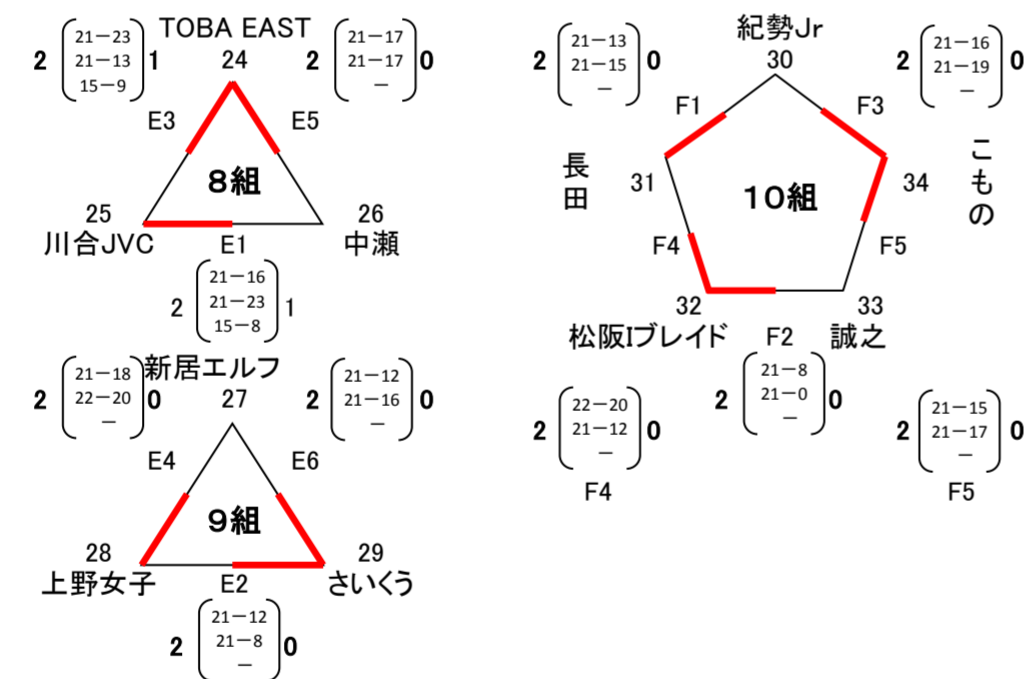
TOBA EAST
24
2 (21－23, 21－13, 15－9) 1
2 (21－17, 21－17, －) 0
E3
E5
8組
25
川合JVC
26
中瀬
E1
2 (21－16, 21－23, 15－8) 1

新居エルフ
27
2 (21－18, 22－20, －) 0
2 (21－12, 21－16, －) 0
E4
E6
9組
28
上野女子
29
さいくう
E2
2 (21－12, 21－8, －) 0

紀勢Jr
30
2 (21－13, 21－15, －) 0
2 (21－16, 21－19, －) 0
F1
F3
長田
31
10組
34
こもの
F4
F5
32
松阪Iブレイド
33
誠之
F2
2 (21－8, 21－0, －) 0
2 (22－20, 21－12, －) 0
F4
2 (21－15, 21－17, －) 0
F5